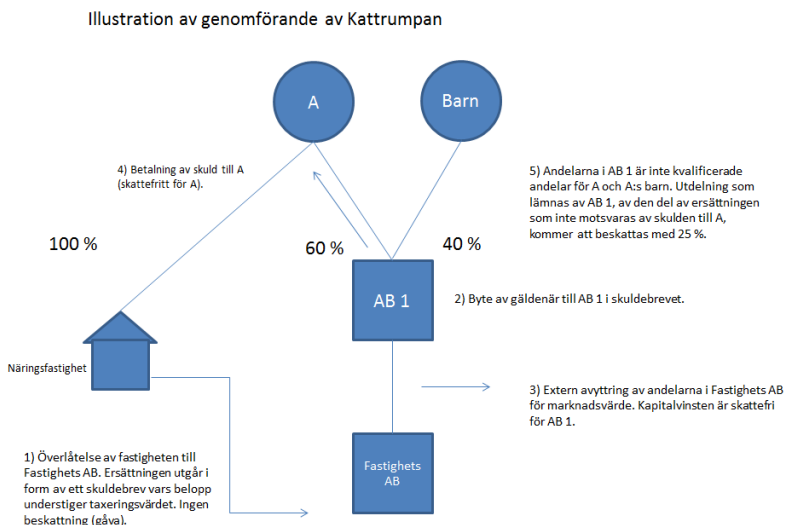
Illustration av genomförande av Kattrumpan

A

Barn

4) Betalning av skuld till A (skattefritt för A).

5) Andelarna i AB 1 är inte kvalificerade andelar för A och A:s barn. Utdelning som lämnas av AB 1, av den del av ersättningen som inte motsvaras av skulden till A, kommer att beskattas med 25 %.

100 %

60 %

40 %

AB 1

2) Byte av gäldenär till AB 1 i skuldebrevet.

Näringsfastighet

3) Extern avyttring av andelarna i Fastighets AB för marknadsvärde. Kapitalvinsten är skattefri för AB 1.

1) Överlåtelse av fastigheten till Fastighets AB. Ersättningen utgår i form av ett skuldebrev vars belopp understiger taxeringsvärdet. Ingen beskattning (gåva).

Fastighets AB